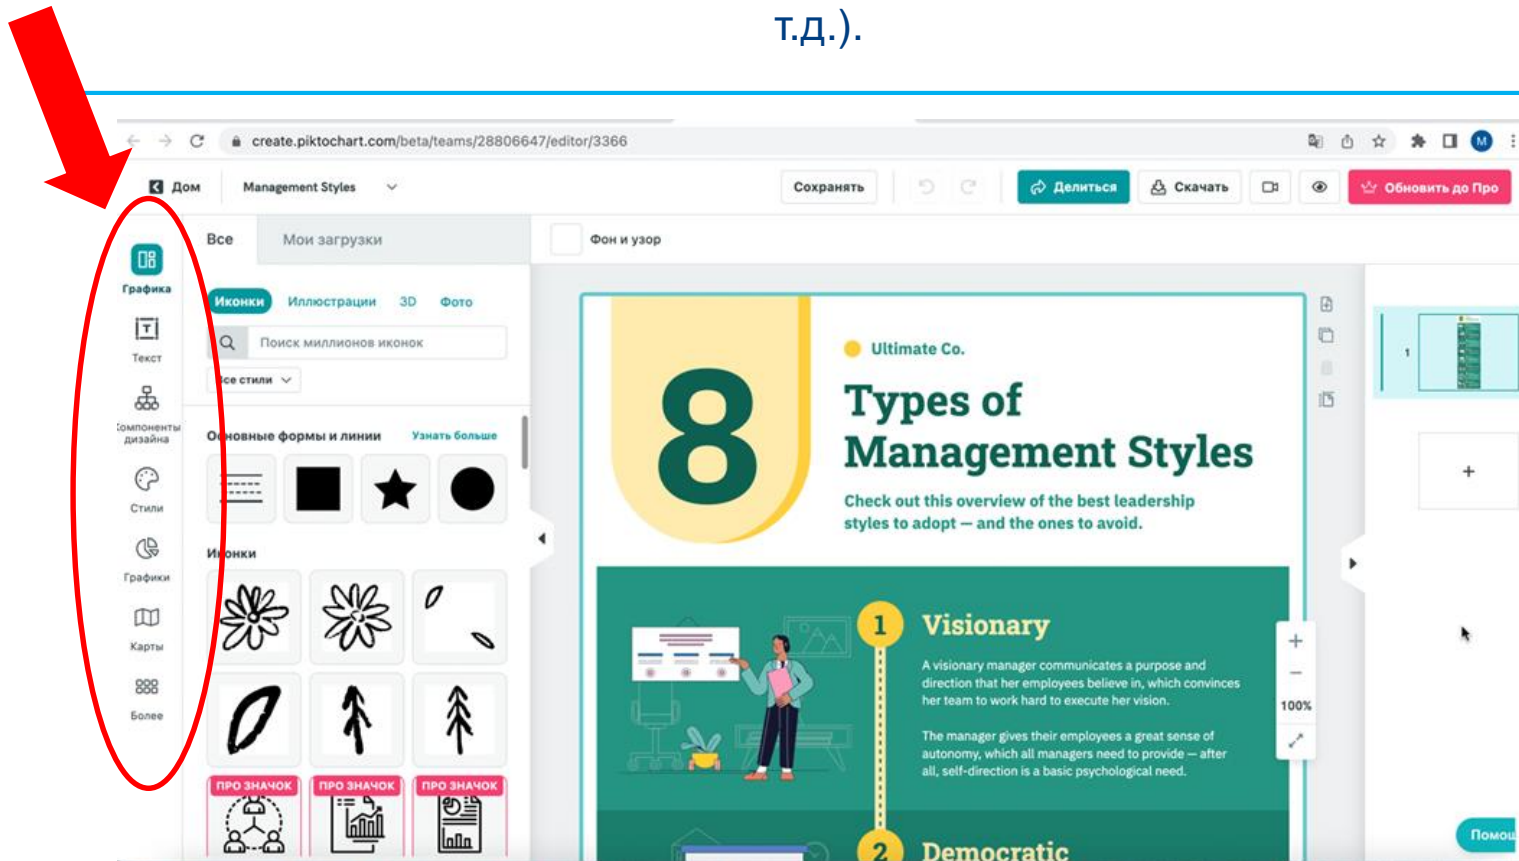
т.д.).

create.piktochart.com/beta/teams/28806647/editor/3366

Дом Management Styles Сохранять Делиться Скачать Обновить до Про

Графика
Текст
Компоненты дизайна
Стили
Графики
Карты
Более

Все Мои загрузки

Иконки Иллюстрации 3D Фото

Поиск миллионов иконок

Все стили

Основные формы и линии Узнать больше

Иконки

ПРО ЗНАЧОК ПРО ЗНАЧОК ПРО ЗНАЧОК

Фон и узор

Ultimate Co.

8

Types of Management Styles

Check out this overview of the best leadership styles to adopt — and the ones to avoid.

1 Visionary

A visionary manager communicates a purpose and direction that her employees believe in, which convinces her team to work hard to execute her vision.

The manager gives their employees a great sense of autonomy, which all managers need to provide — after all, self-direction is a basic psychological need.

2 Democratic

100%

1

+

Помощ